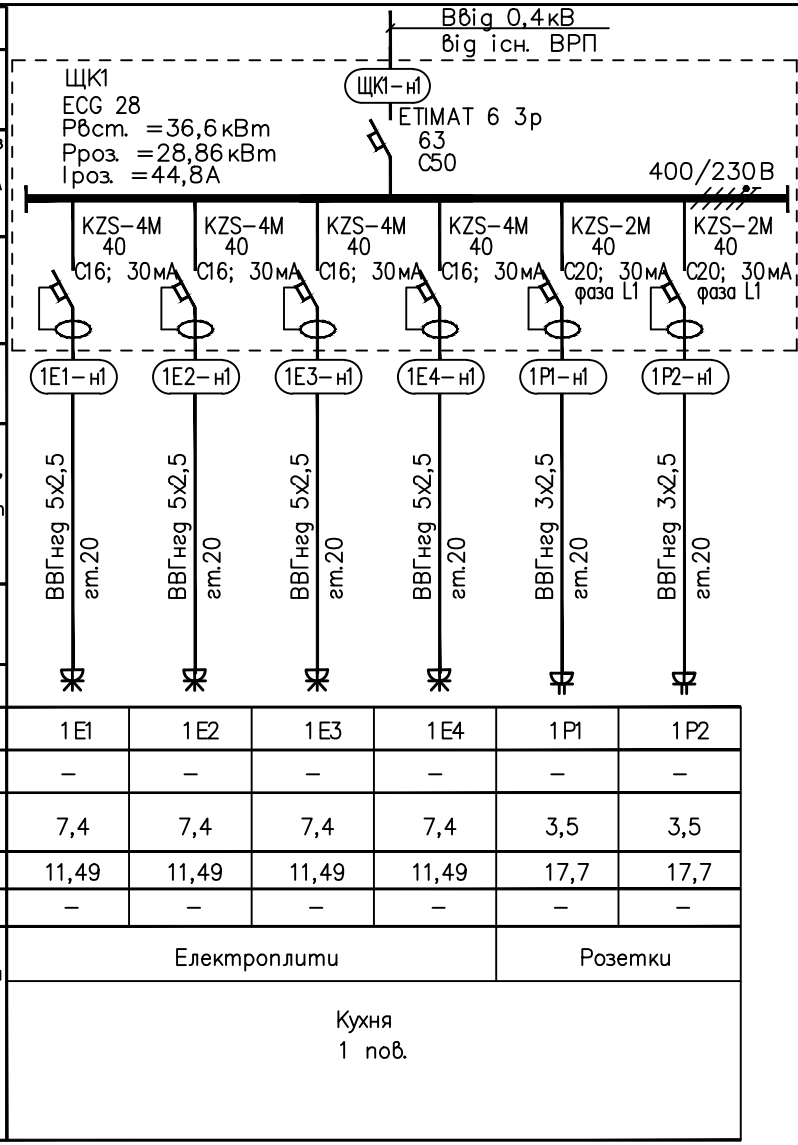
Ввід 0,4кВ
від існ. ВРП

ЩК1
ECG 28
Рвст. =36,6кВт
Рроз. =28,86кВт
Іроз. =44,8А

ЩК1-н1
ETIMAT 6 3р
63
C50

400/230В

KZS-4M
40
C16; 30мА

KZS-4M
40
C16; 30мА

KZS-4M
40
C16; 30мА

KZS-4M
40
C16; 30мА

KZS-2M
40
C20; 30мА
фаза L1

KZS-2M
40
C20; 30мА
фаза L1

1E1-н1
1E2-н1
1E3-н1
1E4-н1
1P1-н1
1P2-н1

ВВГнгд 5х2,5 гт.20
ВВГнгд 5х2,5 гт.20
ВВГнгд 5х2,5 гт.20
ВВГнгд 5х2,5 гт.20
ВВГнгд 3х2,5 гт.20
ВВГнгд 3х2,5 гт.20

| 1E1 | 1E2 | 1E3 | 1E4 | 1P1 | 1P2 |
|---|---|---|---|---|---|
| – | – | – | – | – | – |
| 7,4 | 7,4 | 7,4 | 7,4 | 3,5 | 3,5 |
| 11,49 | 11,49 | 11,49 | 11,49 | 17,7 | 17,7 |
| – | – | – | – | – | – |
| Електроплити | | | | Розетки | |
| Кухня 1 пов. | | | | | |